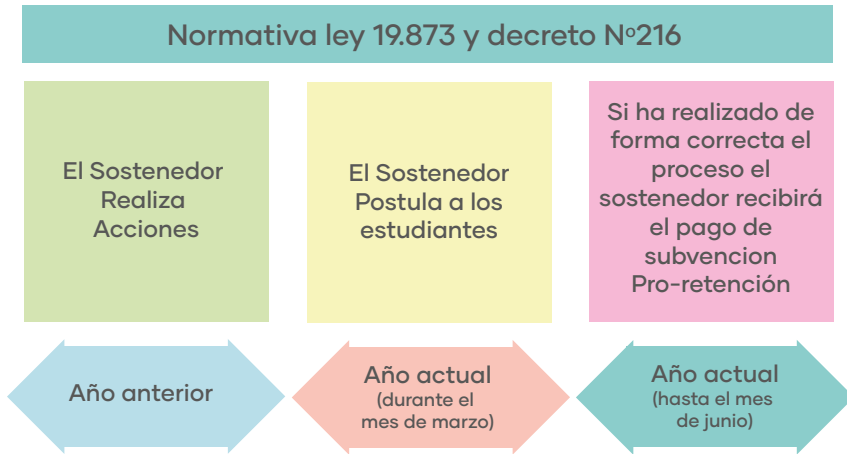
Normativa ley 19.873 y decreto N°216

El Sostenedor Realiza Acciones

El Sostenedor Postula a los estudiantes

Si ha realizado de forma correcta el proceso el sostenedor recibirá el pago de subvencion Pro-retención

Año anterior

Año actual (durante el mes de marzo)

Año actual (hasta el mes de junio)